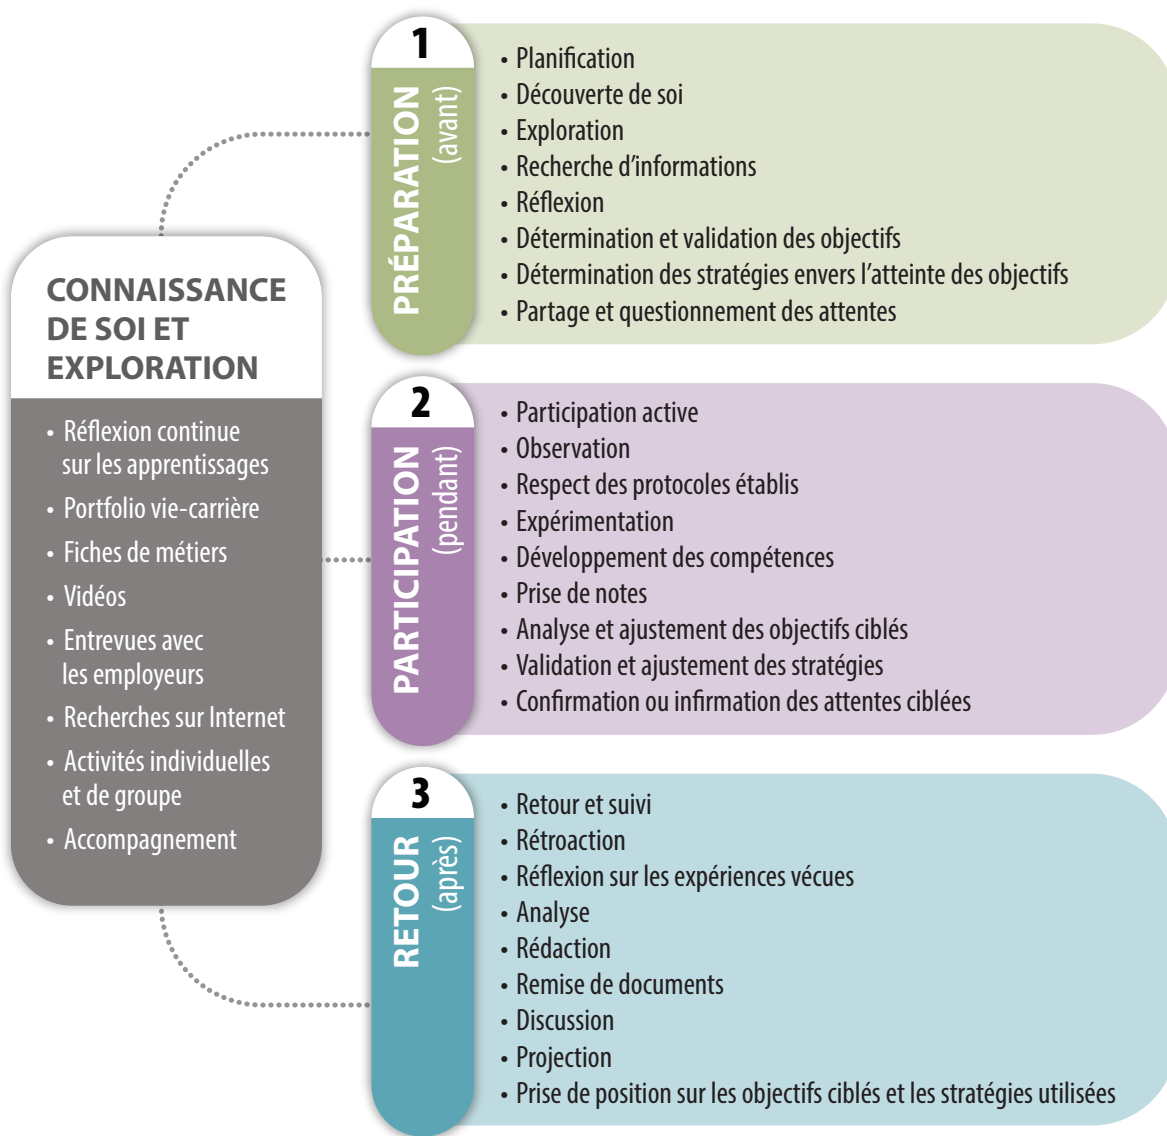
CONNAISSANCE DE SOI ET EXPLORATION

• Réflexion continue sur les apprentissages
• Portfolio vie-carrière
• Fiches de métiers
• Vidéos
• Entrevues avec les employeurs
• Recherches sur Internet
• Activités individuelles et de groupe
• Accompagnement

1
PRÉPARATION (avant)

• Planification
• Découverte de soi
• Exploration
• Recherche d'informations
• Réflexion
• Détermination et validation des objectifs
• Détermination des stratégies envers l'atteinte des objectifs
• Partage et questionnement des attentes

2
PARTICIPATION (pendant)

• Participation active
• Observation
• Respect des protocoles établis
• Expérimentation
• Développement des compétences
• Prise de notes
• Analyse et ajustement des objectifs ciblés
• Validation et ajustement des stratégies
• Confirmation ou infirmation des attentes ciblées

3
RETOUR (après)

• Retour et suivi
• Rétroaction
• Réflexion sur les expériences vécues
• Analyse
• Rédaction
• Remise de documents
• Discussion
• Projection
• Prise de position sur les objectifs ciblés et les stratégies utilisées